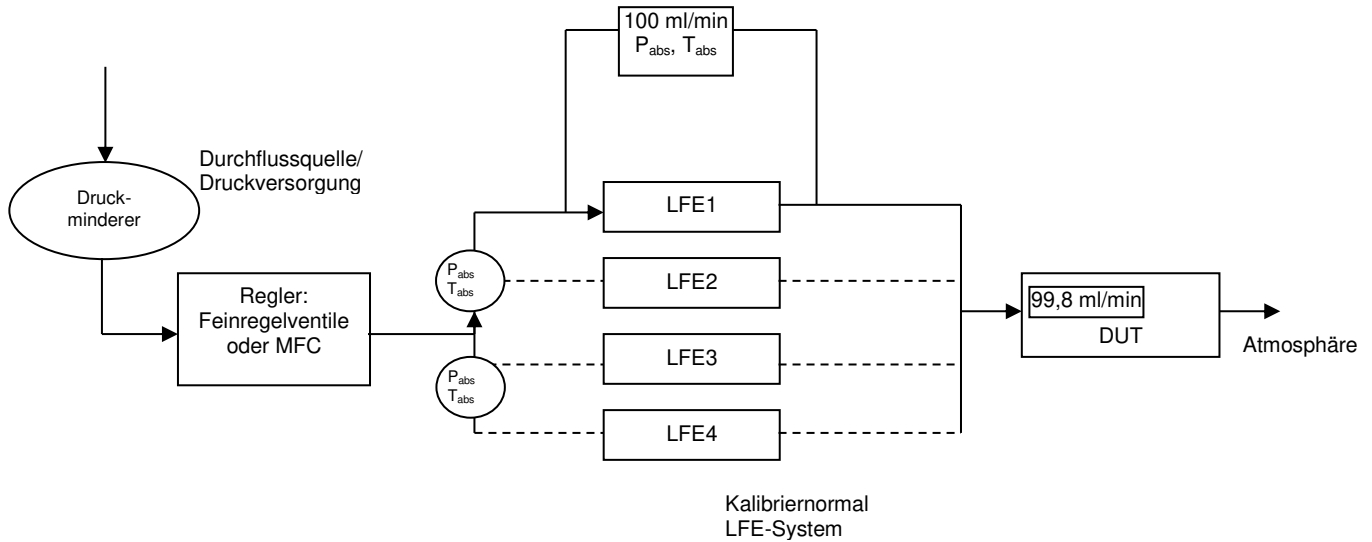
100 ml/min
$P_{abs}$, $T_{abs}$

Durchflussquelle/
Druckversorgung

Druckminderer

LFE1

$P_{abs}$
$T_{abs}$

LFE2

Regler:
Feinregelventile
oder MFC

99,8 ml/min
DUT

Atmosphäre

LFE3

$P_{abs}$
$T_{abs}$

LFE4

Kalibriernormal
LFE-System